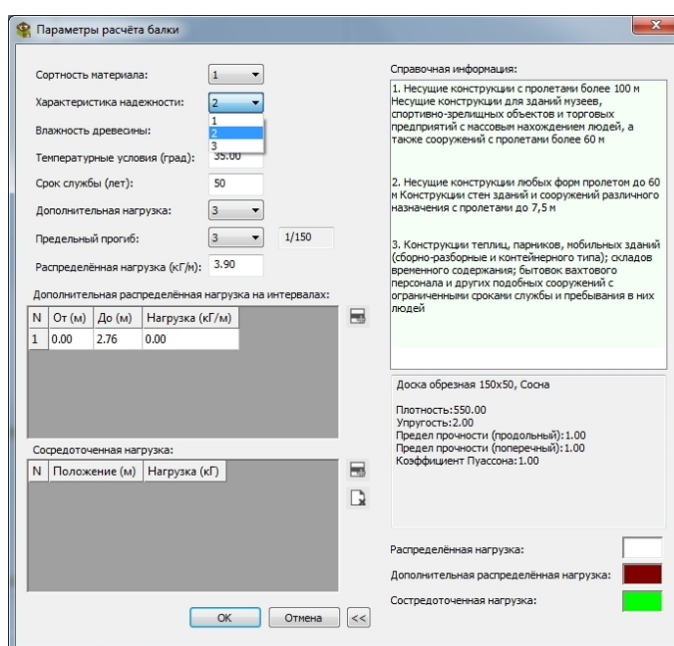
Параметры расчёта балки

Сортность материала: 1

Характеристика надежности: 2
1
2
3

Влажность древесины:

Температурные условия (град): 35.00

Срок службы (лет): 50

Дополнительная нагрузка: 3

Предельный прогиб: 3 1/150

Распределённая нагрузка (кГ/м): 3.90

Дополнительная распределённая нагрузка на интервалах:

| N | От (м) | До (м) | Нагрузка (кГ/м) |
|---|---|---|---|
| 1 | 0.00 | 2.76 | 0.00 |

Сосредоточенная нагрузка:

| N | Положение (м) | Нагрузка (кГ) |
|---|---|---|

OK Отмена <<

Справочная информация:

1. Несущие конструкции с пролетами более 100 м Несущие конструкции для зданий музеев, спортивно-зрелищных объектов и торговых предприятий с массовым нахождением людей, а также сооружений с пролетами более 60 м

2. Несущие конструкции любых форм пролетом до 60 м Конструкции стен зданий и сооружений различного назначения с пролетами до 7,5 м

3. Конструкции теплиц, парников, мобильных зданий (сборно-разборные и контейнерного типа); складов временного содержания; бытовок вахтового персонала и других подобных сооружений с ограниченными сроками службы и пребывания в них людей

Доска обрезная 150x50, Сосна

Плотность:550.00
Упругость:2.00
Предел прочности (продольный):1.00
Предел прочности (поперечный):1.00
Коэффициент Пуассона:1.00

Распределённая нагрузка:
Дополнительная распределённая нагрузка:
Сосредоточенная нагрузка: